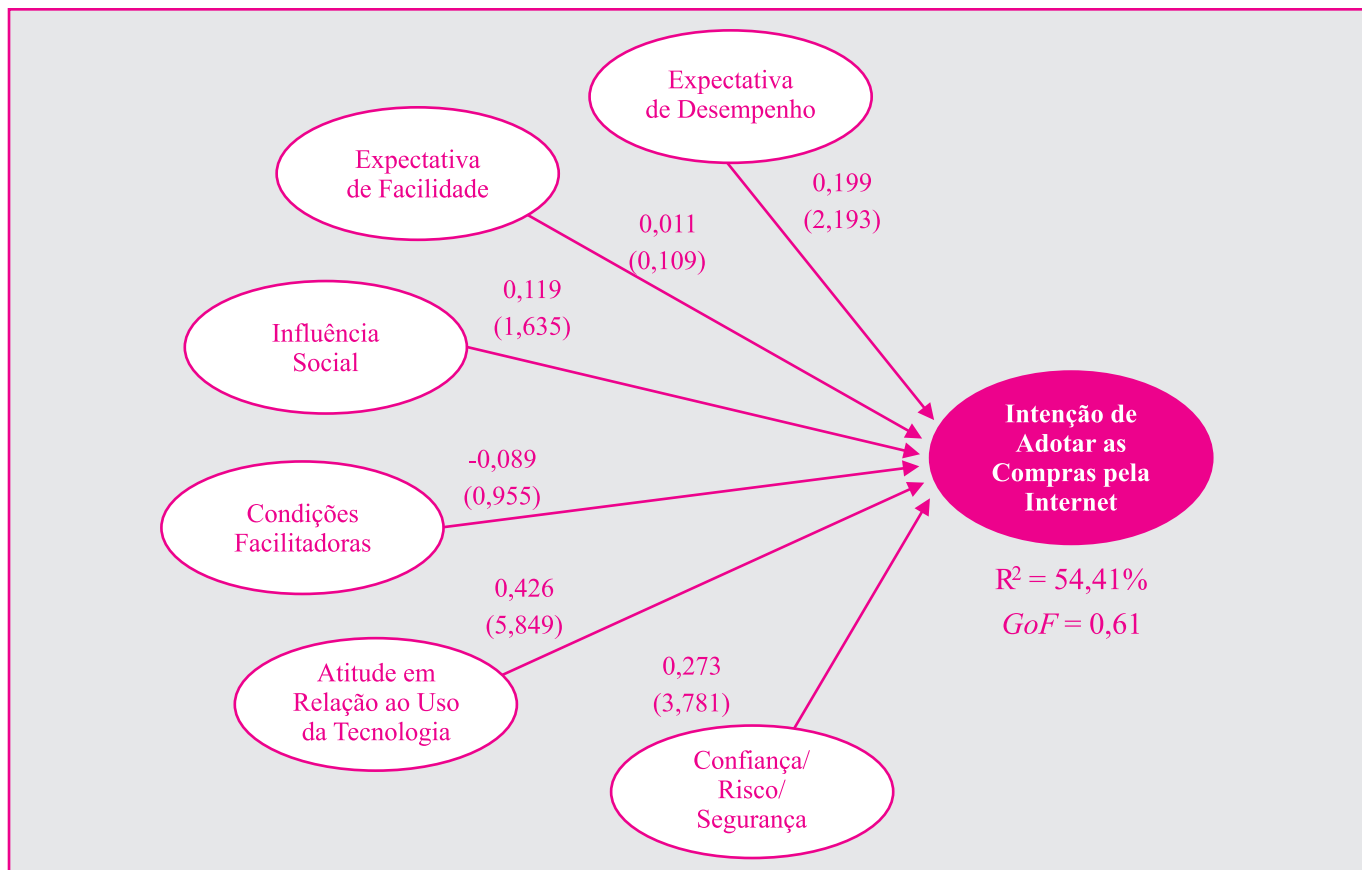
Expectativa de Desempenho

Expectativa de Facilidade

0,199
(2,193)

0,011
(0,109)

0,119
(1,635)

Influência Social

Intenção de Adotar as Compras pela Internet

-0,089
(0,955)

Condições Facilitadoras

$R^2$ = 54,41%
*GoF* = 0,61

0,426
(5,849)

0,273
(3,781)

Atitude em Relação ao Uso da Tecnologia

Confiança/ Risco/ Segurança